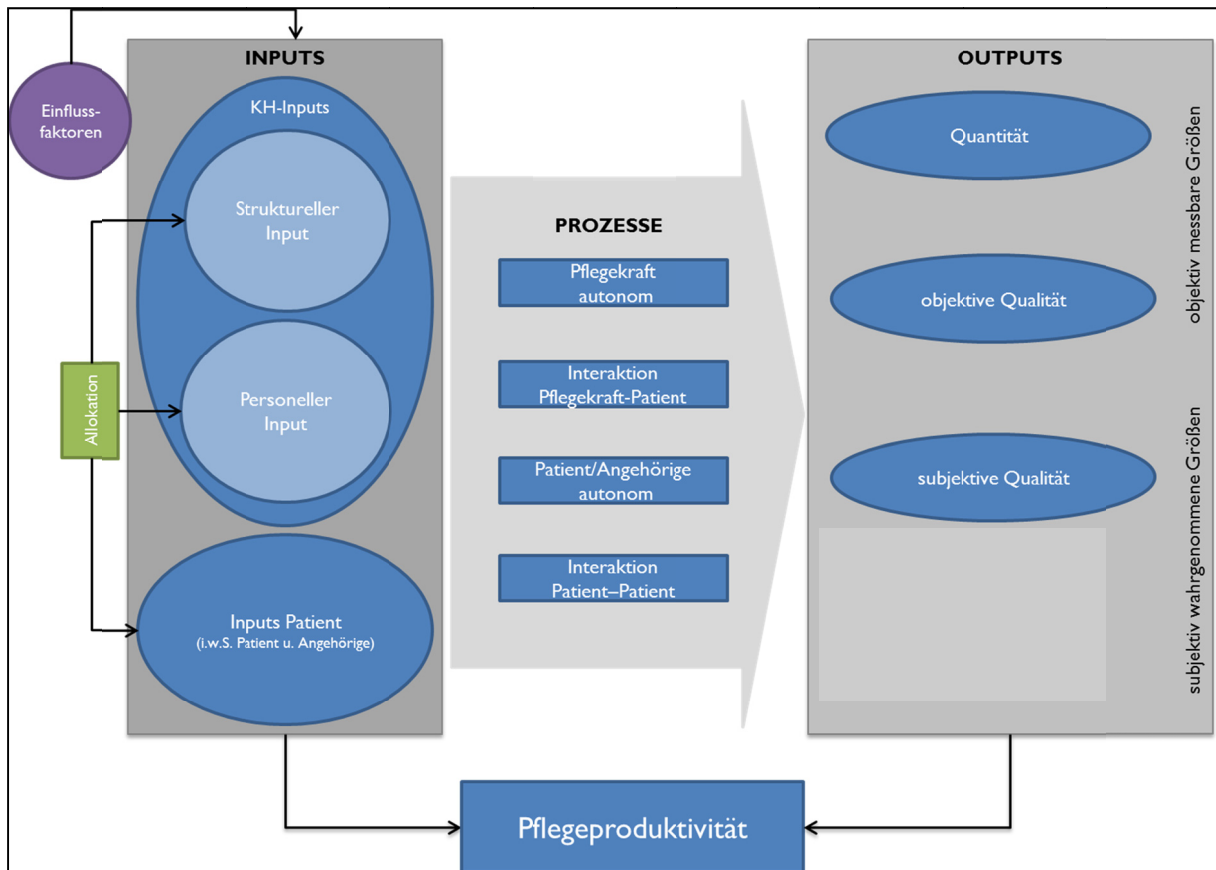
Einflussfaktoren

INPUTS

KH-Inputs

Struktureller Input

Personeller Input

Allokation

Inputs Patient
(i.w.S. Patient u. Angehörige)

PROZESSE

Pflegekraft autonom

Interaktion Pflegekraft-Patient

Patient/Angehörige autonom

Interaktion Patient–Patient

OUTPUTS

Quantität

objektive Qualität

subjektive Qualität

objektiv messbare Größen

subjektiv wahrgenommene Größen

Pflegeproduktivität